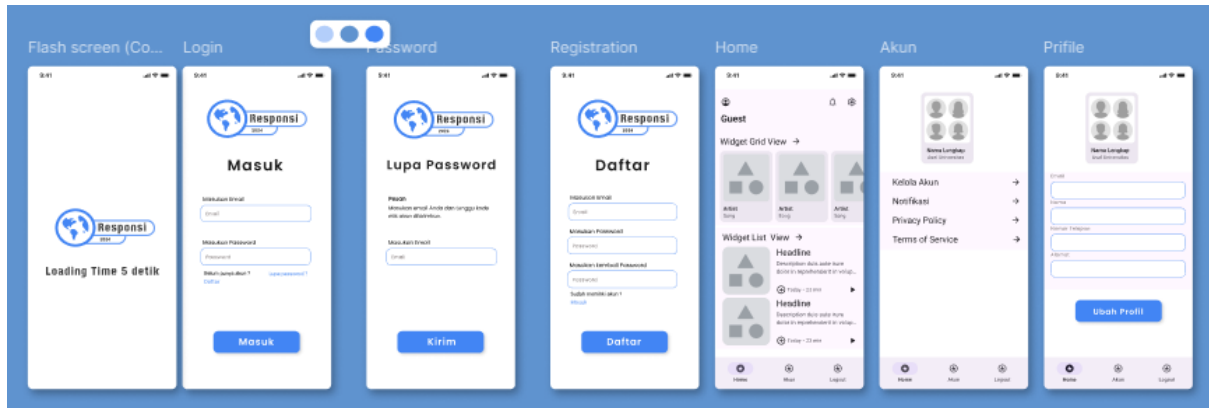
Flash screen (Co... Login Password Registration Home Akun Prifile

9:41

Responsi
2024

Loading Time 5 detik

9:41

Responsi
2024

Masuk

Masukan Email
Email

Masukan Password
Password

Belum punya akun ? Lupa password ?
Daftar

Masuk

9:41

Responsi
2024

Lupa Password

Masukan email Anda dan tunggu kode otp akan dikirimkan

Masukan Email
Email

Kirim

9:41

Responsi
2024

Daftar

Masukan Email
Email

Masukan Password
Password

Masukan kembali Password
Password

Sudah memiliki akun ?
Masuk

Daftar

9:41

Guest

Widget Grid View →

Artist Song
Artist Song
Artist Song

Widget List View →

Headline
Description duis aute irure dolor in reprehenderit in volup...
Today • 23 min

Headline
Description duis aute irure dolor in reprehenderit in volup...
Today • 23 min

Home Akun Logout

9:41

Nama Lengkap
Asal Universitas

Kelola Akun →
Notifikasi →
Privacy Policy →
Terms of Service →

Home Akun Logout

9:41

Nama Lengkap
Asal Universitas

Email
Nama
Nomor Telepon
Alamat

Ubah Profil

Home Akun Logout